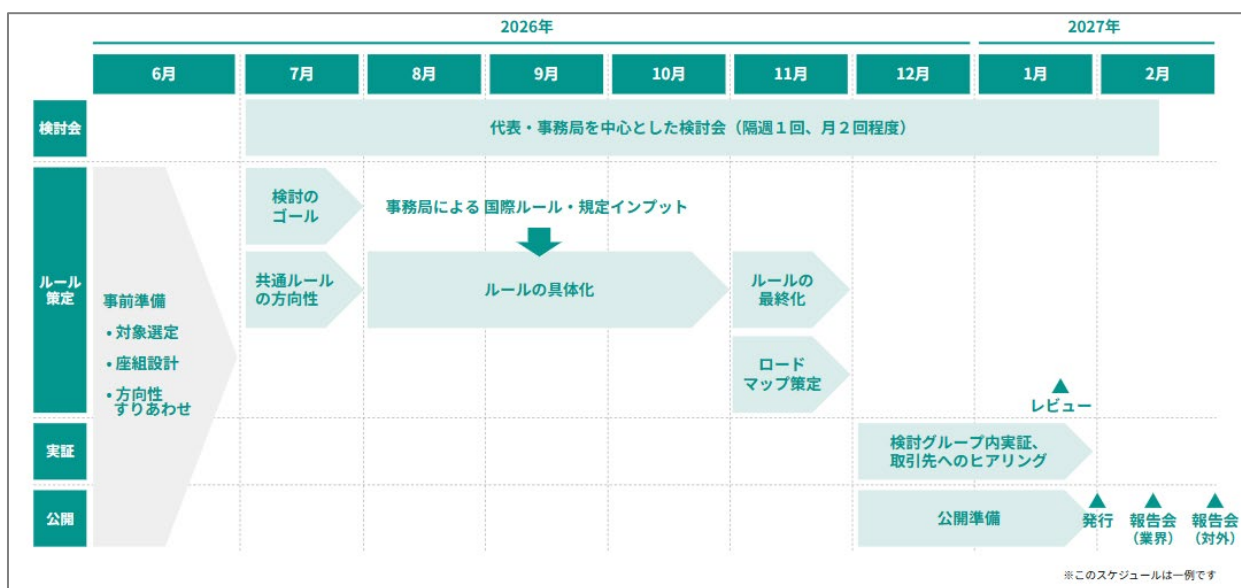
2026年

2027年

| | 6月 | 7月 | 8月 | 9月 | 10月 | 11月 | 12月 | 1月 | 2月 |
|---|---|---|---|---|---|---|---|---|---|
| 検討会 | | 代表・事務局を中心とした検討会（隔週１回、月２回程度） | | | | | | | |
| ルール策定 | 事前準備 ・対象選定 ・座組設計 ・方向性すりあわせ | 検討のゴール / 共通ルールの方向性 | 事務局による 国際ルール・規定インプット / ルールの具体化 | | | ルールの最終化 / ロードマップ策定 | | レビュー | |
| 実証 | | | | | | | 検討グループ内実証、取引先へのヒアリング | | |
| 公開 | | | | | | | 公開準備 | 発行 | 報告会（業界） 報告会（対外） |

※このスケジュールは一例です